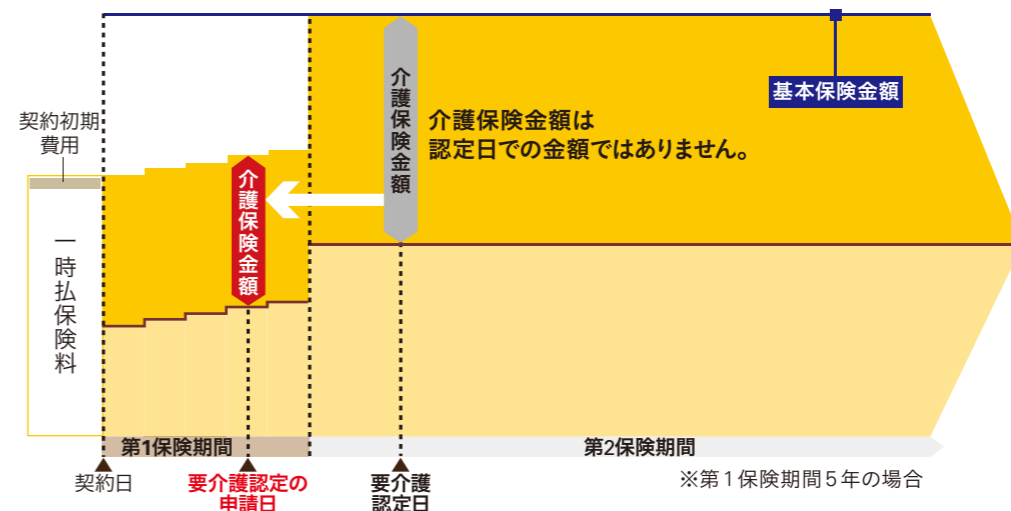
基本保険金額

契約初期費用

一時払保険料

介護保険金額

介護保険金額

介護保険金額は
認定日での金額ではありません。

第1保険期間

第2保険期間

契約日

要介護認定の申請日

要介護認定日

※第１保険期間５年の場合